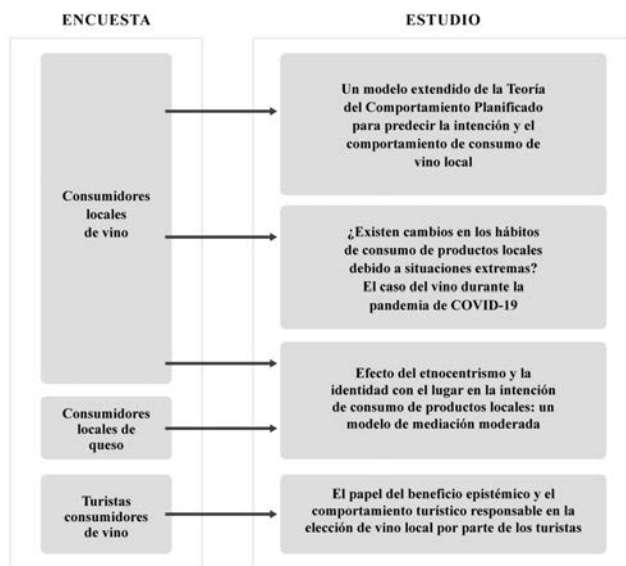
ENCUESTA

ESTUDIO

Consumidores locales de vino

Consumidores locales de queso

Turistas consumidores de vino

Un modelo extendido de la Teoría del Comportamiento Planificado para predecir la intención y el comportamiento de consumo de vino local

¿Existen cambios en los hábitos de consumo de productos locales debido a situaciones extremas? El caso del vino durante la pandemia de COVID-19

Efecto del etnocentrismo y la identidad con el lugar en la intención de consumo de productos locales: un modelo de mediación moderada

El papel del beneficio epistémico y el comportamiento turístico responsable en la elección de vino local por parte de los turistas